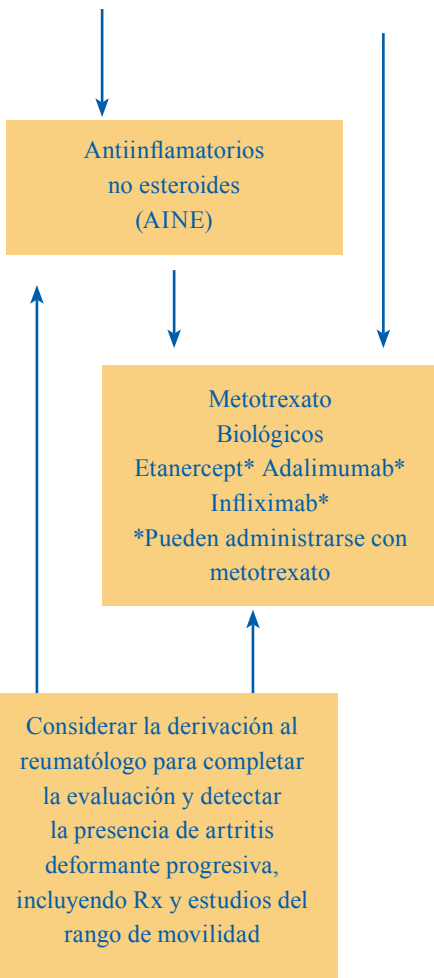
Antiinflamatorios
no esteroides
(AINE)

Metotrexato
Biológicos
Etanercept* Adalimumab*
Infliximab*
*Pueden administrarse con metotrexato

Considerar la derivación al reumatólogo para completar la evaluación y detectar la presencia de artritis deformante progresiva, incluyendo Rx y estudios del rango de movilidad